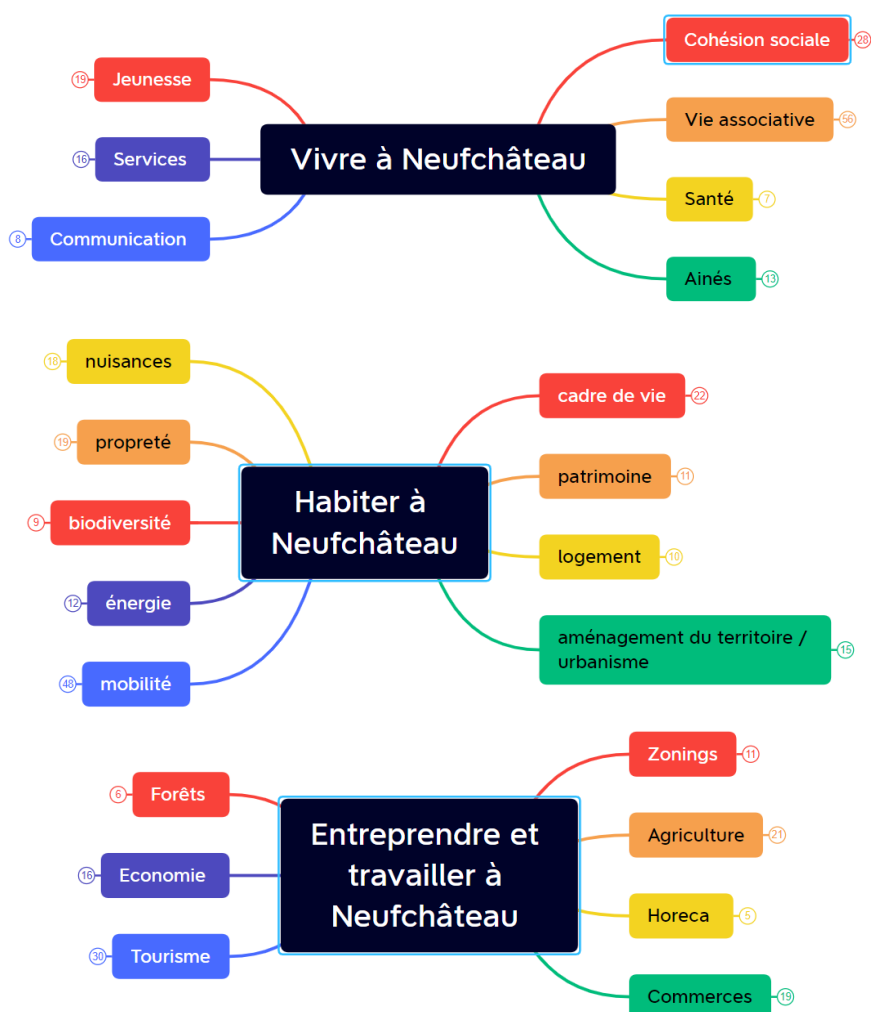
Vivre à Neufchâteau

19 Jeunesse
16 Services
8 Communication

Cohésion sociale 28
Vie associative 56
Santé 7
Ainés 13

Habiter à Neufchâteau

18 nuisances
19 propreté
9 biodiversité
12 énergie
48 mobilité

cadre de vie 22
patrimoine 11
logement 10
aménagement du territoire / urbanisme 15

Entreprendre et travailler à Neufchâteau

6 Forêts
16 Economie
30 Tourisme

Zonings 11
Agriculture 21
Horeca 5
Commerces 19